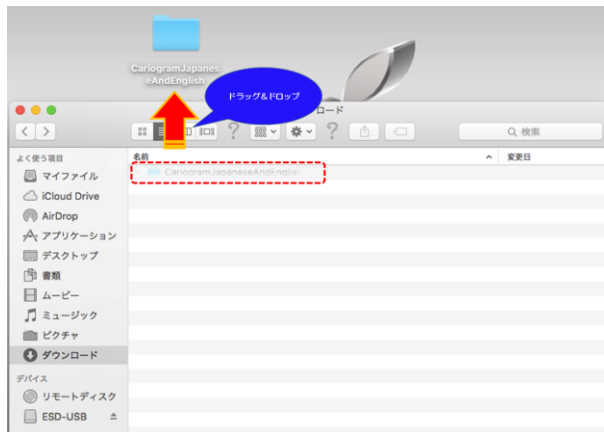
CariogramJapaneseAndEnglish

ドラッグ&ドロップ

ロード

検索

よく使う項目
マイファイル
iCloud Drive
AirDrop
アプリケーション
デスクトップ
書類
ムービー
ミュージック
ピクチャ
ダウンロード
デバイス
リモートディスク
ESD-USB

名前
変更日
CariogramJapaneseAndEnglish